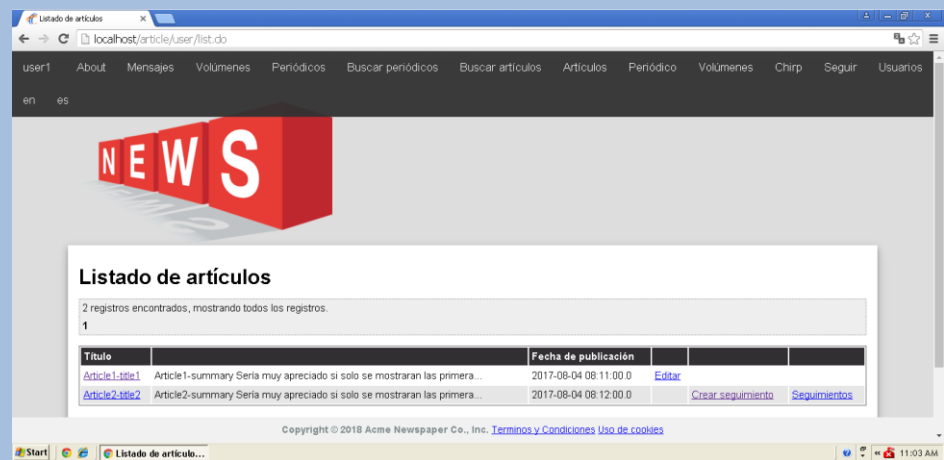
Listado de artículos

localhost/article/user/list.do

user1 About Mensajes Volúmenes Periódicos Buscar periódicos Buscar artículos Artículos Periódico Volúmenes Chirp Seguir Usuarios

en es

NEWS

Listado de artículos

2 registros encontrados, mostrando todos los registros.

1

| Título | | Fecha de publicación | | | |
|---|---|---|---|---|---|
| Article1-title1 | Article1-summary Sería muy apreciado si solo se mostraran las primera... | 2017-08-04 08:11:00.0 | Editar | | |
| Article2-title2 | Article2-summary Sería muy apreciado si solo se mostraran las primera... | 2017-08-04 08:12:00.0 | | Crear seguimiento | Seguimientos |

Copyright © 2018 Acme Newspaper Co., Inc. Terminos y Condiciones Uso de cookies

Start Listado de artículo... 11:03 AM